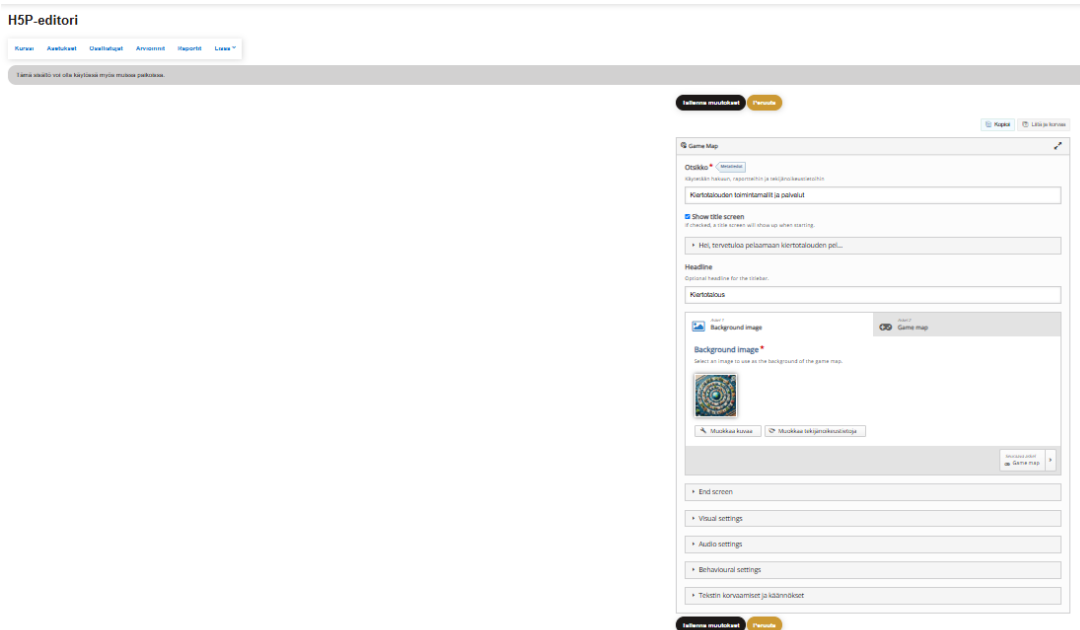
H5P-editori

Kurssi Asetukset Osallistujat Arvioinnit Raportit Lisää

Tämä sisältö voi olla käytössä myös muissa paikoissa.

Tallenna muutokset Peruuta

Kopioi Liitä ja korvaa

Game Map

Otsikko * Metatiedot
Käytetään hakuun, raportteihin ja tekijänoikeustietoihin

Kiertotalouden toimintamallit ja palvelut

Show title screen
If checked, a title screen will show up when starting.

Hei, tervetuloa pelaamaan kiertotalouden pel...

Headline
Optional headline for the titlebar.

Kiertotalous

Askel 1 Background image
Askel 2 Game map

Background image *
Select an image to use as the background of the game map.

Muokkaa kuvaa Muokkaa tekijänoikeustietoja

Seuraava askel Game map

End screen

Visual settings

Audio settings

Behavioural settings

Tekstin korvaamiset ja käännökset

Tallenna muutokset Peruuta